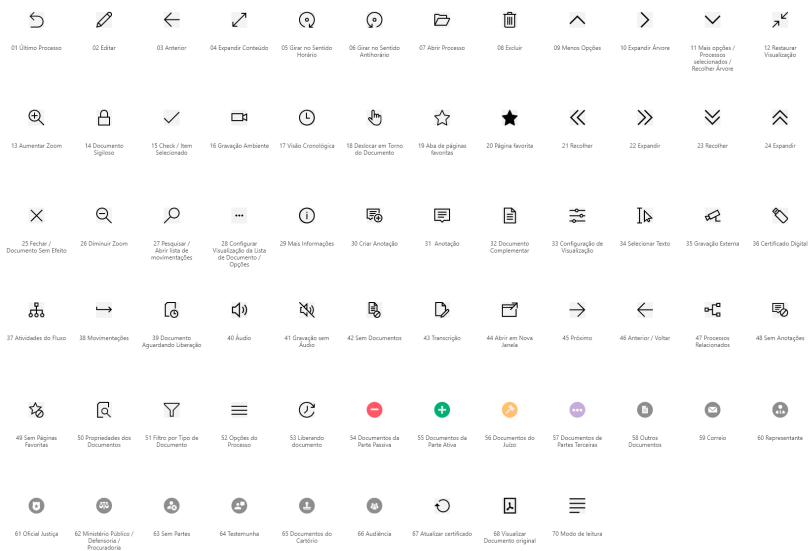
01 Último Processo
02 Editar
03 Anterior
04 Expandir Conteúdo
05 Girar no Sentido Horário
06 Girar no Sentido Antihorário
07 Abrir Processo
08 Excluir
09 Menos Opções
10 Expandir Árvore
11 Mais opções / Processos selecionados / Recolher Árvore
12 Restaurar Visualização

13 Aumentar Zoom
14 Documento Sigiloso
15 Check / Item Selecionado
16 Gravação Ambiente
17 Visão Cronológica
18 Deslocar em Torno do Documento
19 Aba de páginas favoritas
20 Página favorita
21 Recolher
22 Expandir
23 Recolher
24 Expandir

25 Fechar / Documento Sem Efeito
26 Diminuir Zoom
27 Pesquisar / Abrir lista de movimentações
28 Configurar Visualização da Lista de Documento / Opções
29 Mais Informações
30 Criar Anotação
31 Anotação
32 Documento Complementar
33 Configuração de Visualização
34 Selecionar Texto
35 Gravação Externa
36 Certificado Digital

37 Atividades do Fluxo
38 Movimentações
39 Documento Aguardando Liberação
40 Áudio
41 Gravação sem Áudio
42 Sem Documentos
43 Transcrição
44 Abrir em Nova Janela
45 Próximo
46 Anterior / Voltar
47 Processos Relacionados
48 Sem Anotações

49 Sem Páginas Favoritas
50 Propriedades dos Documentos
51 Filtro por Tipo de Documento
52 Opções do Processo
53 Liberando documento
54 Documentos da Parte Passiva
55 Documentos da Parte Ativa
56 Documentos do Juízo
57 Documentos de Partes Terceiras
58 Outros Documentos
59 Correio
60 Representante

61 Oficial Justiça
62 Ministério Público / Defensoria / Procuradoria
63 Sem Partes
64 Testemunha
65 Documentos do Cartório
66 Audiência
67 Atualizar certificado
68 Visualizar Documento original
70 Modo de leitura